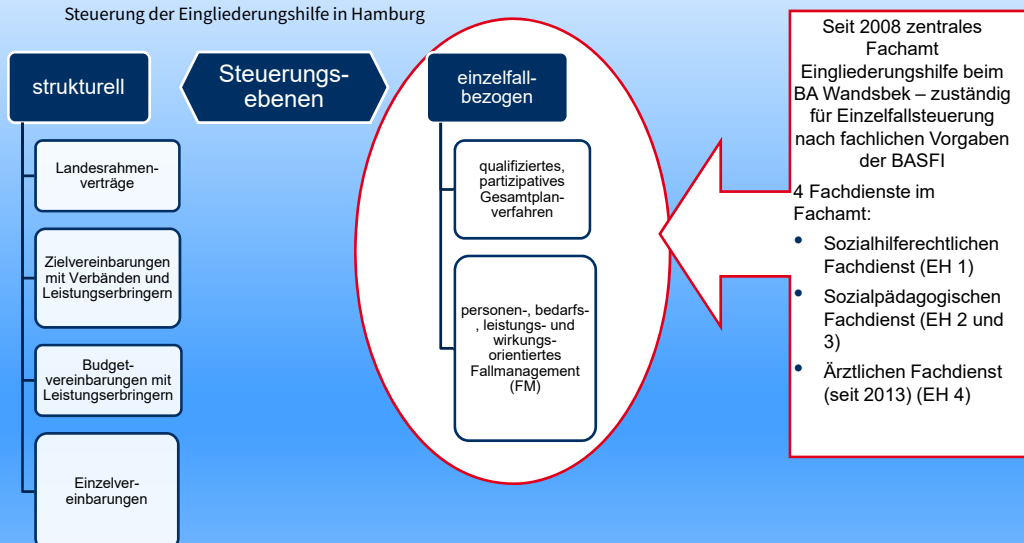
Steuerung der Eingliederungshilfe in Hamburg

strukturell

Steuerungsebenen

einzelfallbezogen

Landesrahmenverträge

Zielvereinbarungen mit Verbänden und Leistungserbringern

Budgetvereinbarungen mit Leistungserbringern

Einzelvereinbarungen

qualifiziertes, partizipatives Gesamtplanverfahren

personen-, bedarfs-, leistungs- und wirkungsorientiertes Fallmanagement (FM)

Seit 2008 zentrales Fachamt Eingliederungshilfe beim BA Wandsbek – zuständig für Einzelfallsteuerung nach fachlichen Vorgaben der BASFI

4 Fachdienste im Fachamt:

- Sozialhilferechtlichen Fachdienst (EH 1)
- Sozialpädagogischen Fachdienst (EH 2 und 3)
- Ärztlichen Fachdienst (seit 2013) (EH 4)